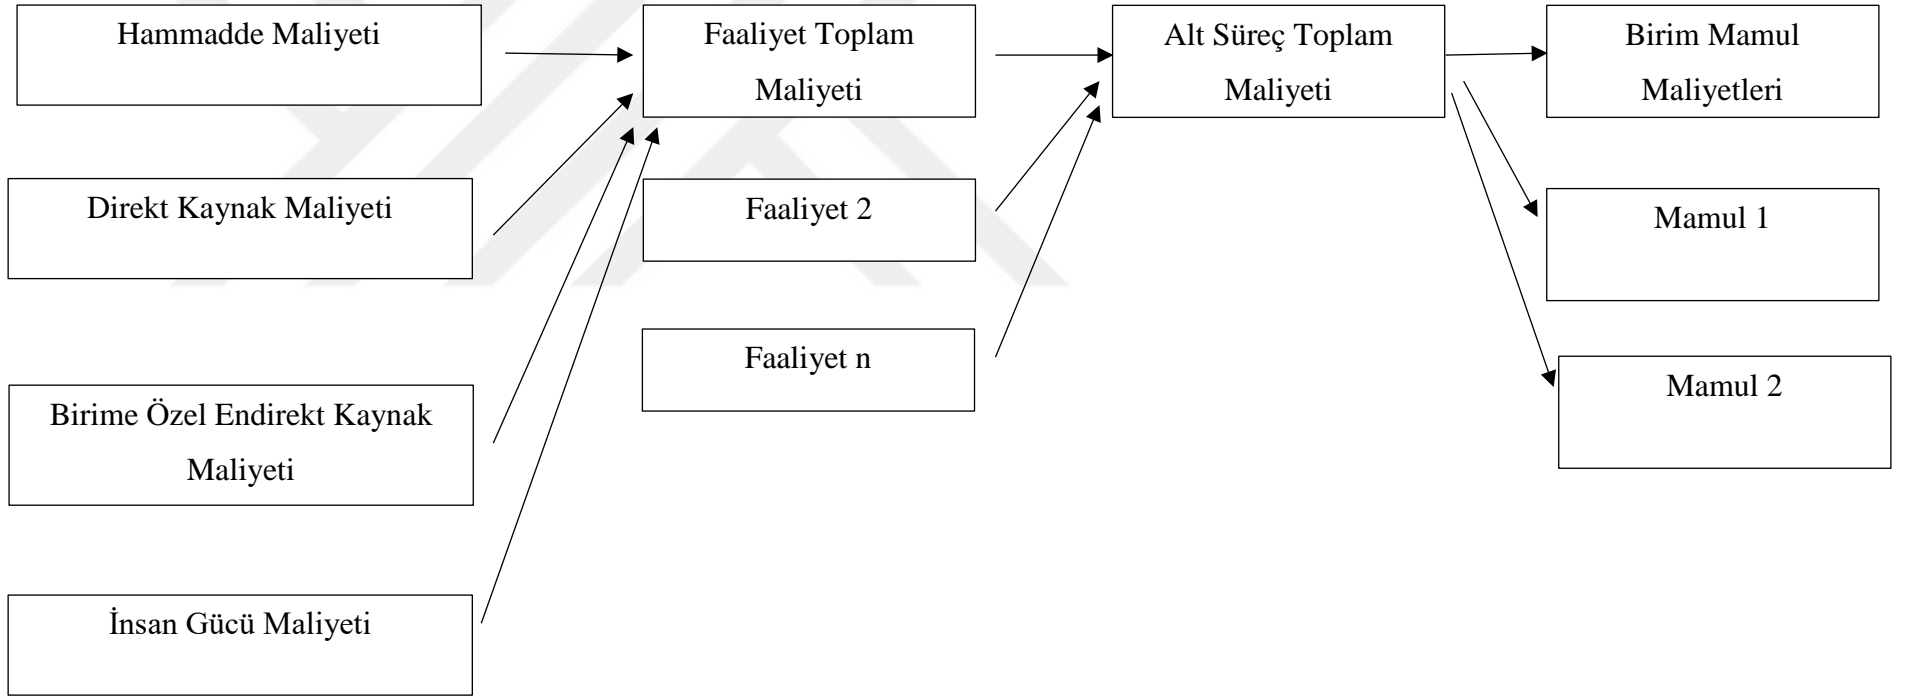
Hammadde Maliyeti

Direkt Kaynak Maliyeti

Birime Özel Endirekt Kaynak Maliyeti

İnsan Gücü Maliyeti

Faaliyet Toplam Maliyeti

Faaliyet 2

Faaliyet n

Alt Süreç Toplam Maliyeti

Birim Mamul Maliyetleri

Mamul 1

Mamul 2